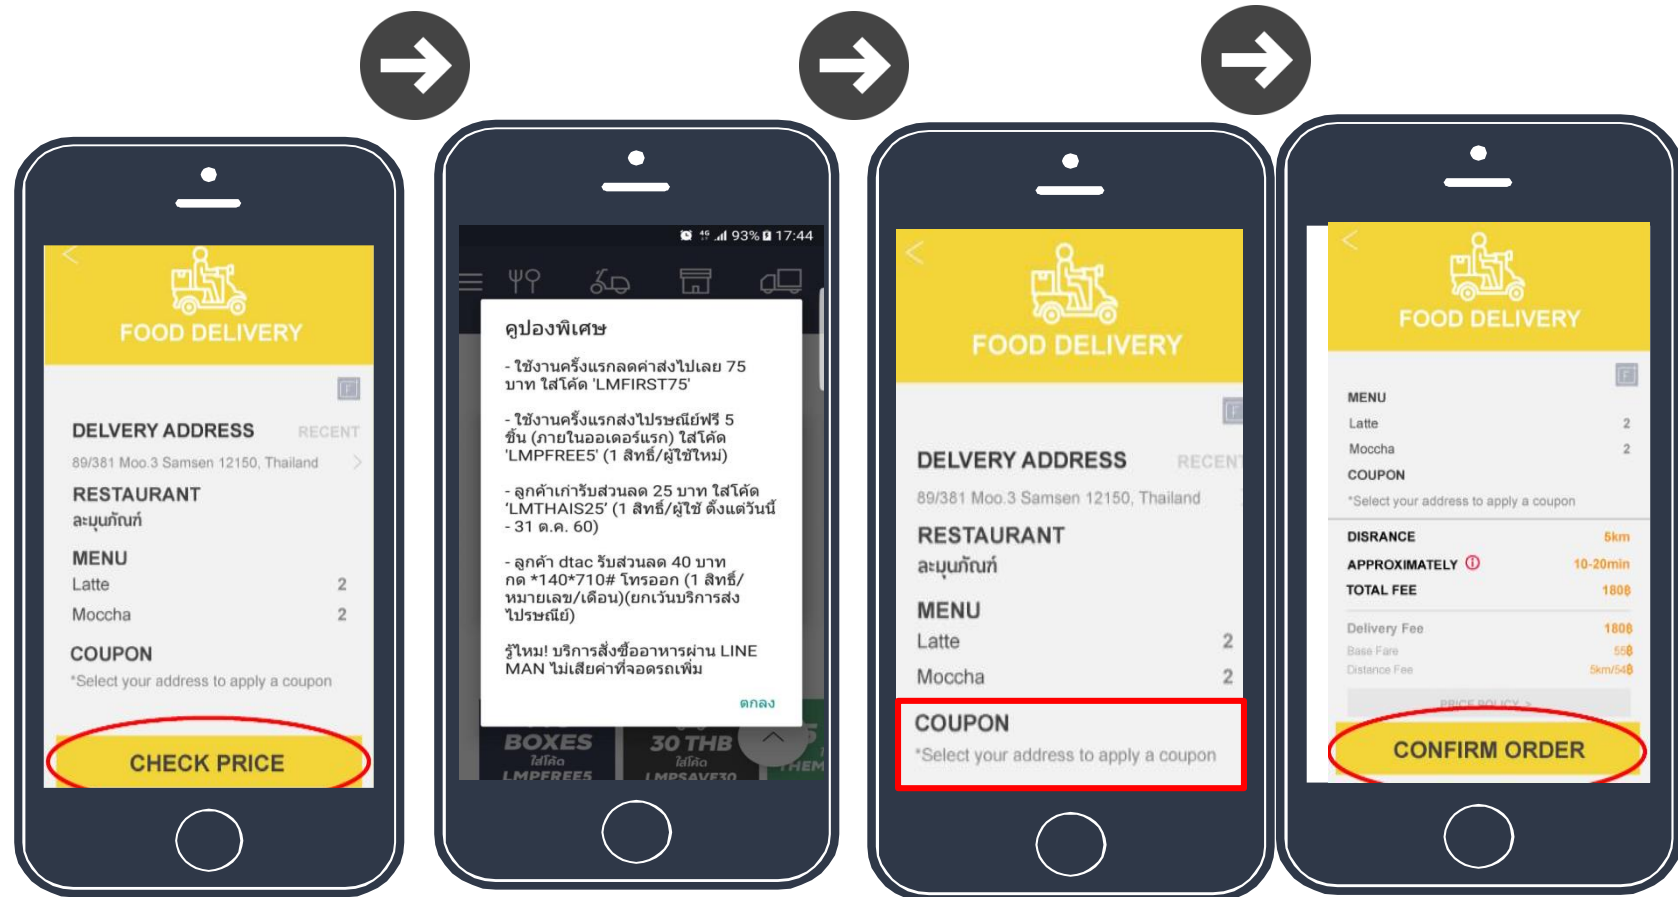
FOOD DELIVERY

DELVERY ADDRESS RECENT

89/381 Moo.3 Samsen 12150, Thailand

RESTAURANT

ละมุนภัณฑ์

MENU

Latte 2

Moccha 2

COUPON

*Select your address to apply a coupon

CHECK PRICE

93% 17:44

คูปองพิเศษ

- ใช้งานครั้งแรกลดค่าส่งไปเลย 75 บาท ใส่โค้ด 'LMFIRST75'

- ใช้งานครั้งแรกส่งไปรษณีย์ฟรี 5 ชิ้น (ภายในออเดอร์แรก) ใส่โค้ด 'LMPFREE5' (1 สิทธิ์/ผู้ใช้ใหม่)

- ลูกค้าเก่ารับส่วนลด 25 บาท ใส่โค้ด 'LMTHAIS25' (1 สิทธิ์/ผู้ใช้ ตั้งแต่วันนี้ - 31 ต.ค. 60)

- ลูกค้า dtac รับส่วนลด 40 บาท กด *140*710# โทรออก (1 สิทธิ์/หมายเลข/เดือน)(ยกเว้นบริการส่งไปรษณีย์)

รู้ไหม! บริการสั่งซื้ออาหารผ่าน LINE MAN ไม่เสียค่าที่จอดรถเพิ่ม

ตกลง

BOXES ใส่โค้ด LMPFREE5

30 THB ใส่โค้ด LMPSAVE30

FOOD DELIVERY

DELVERY ADDRESS RECENT

89/381 Moo.3 Samsen 12150, Thailand

RESTAURANT

ละมุนภัณฑ์

MENU

Latte 2

Moccha 2

COUPON

*Select your address to apply a coupon

FOOD DELIVERY

MENU

Latte 2

Moccha 2

COUPON

*Select your address to apply a coupon

DISRANCE 5km

APPROXIMATELY 10-20min

TOTAL FEE 180฿

Delivery Fee 180฿

Base Fare 55฿

Distance Fee 5km/54฿

PRICE POLICY >

CONFIRM ORDER